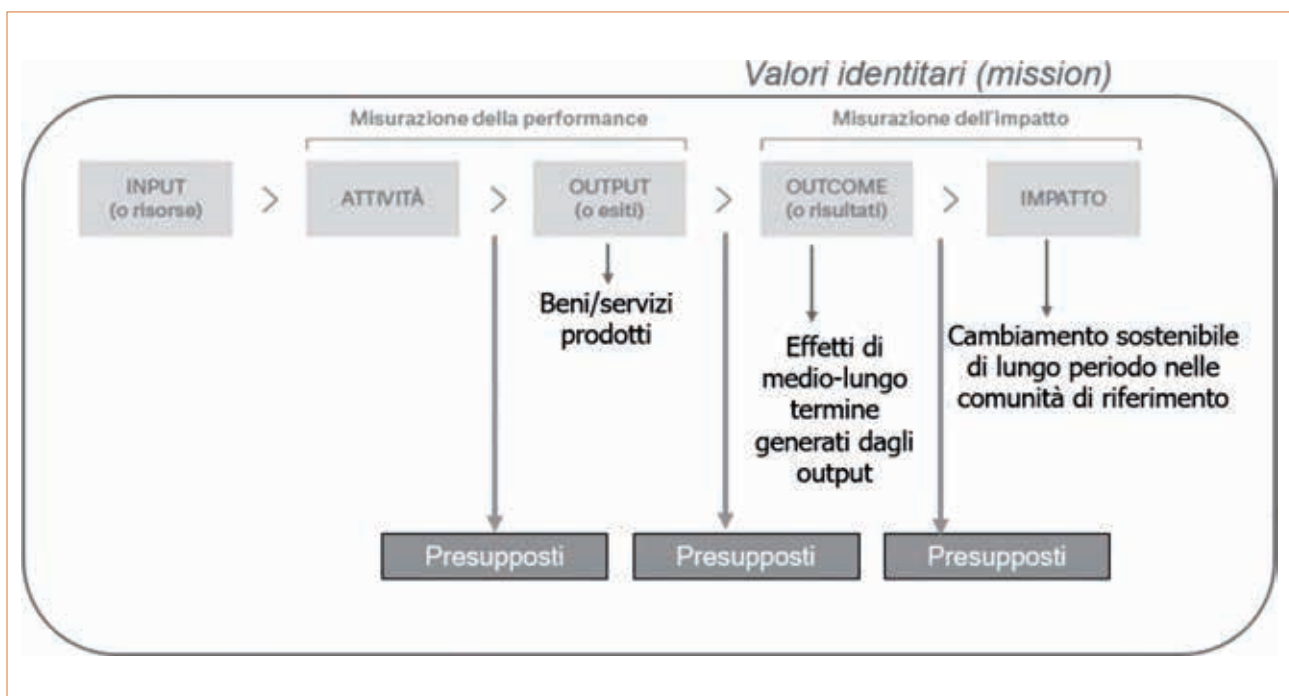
Valori identitari (mission)

Misurazione della performance

Misurazione dell'impatto

INPUT (o risorse)

>

ATTIVITÀ

>

OUTPUT (o esiti)

>

OUTCOME (o risultati)

>

IMPATTO

Beni/servizi prodotti

Effetti di medio-lungo termine generati dagli output

Cambiamento sostenibile di lungo periodo nelle comunità di riferimento

Presupposti

Presupposti

Presupposti